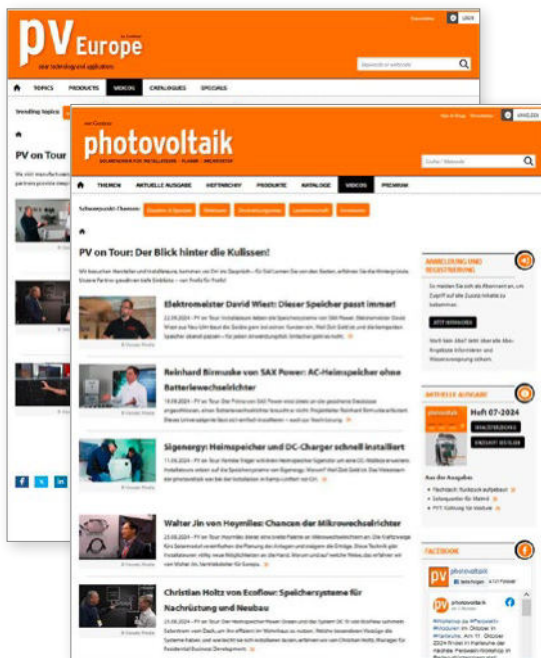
pv Europe
solar technology and applications
LOGIN
TOPICS PRODUCTS VIDEOS CATALOGUES SPECIALS
Trending Topics
PV on Tour

photovoltaik
SOLARTECHNIK FÜR INSTALLATEURE · PLANER · ARCHITEKTEN
ANMELDEN
Suche / Webcode
THEMEN AKTUELLE AUSGABE HEFTARCHIV PRODUKTE KATALOGE VIDEOS PREMIUM
Schwerpunkt-Themen:

PV on Tour: Der Blick hinter die Kulissen!

Elektromeister David Wiest: Dieser Speicher passt immer!

Reinhard Birnuske von SAX Power: AC-Heimspeicher ohne Batteriewechselrichter

Sigenergy: Heimspeicher und DC-Charger schnell installiert

Walter Jin von Hoymiles: Chancen der Mikrowechselrichter

Christian Holtz von Ecoflow: Speichersysteme für Nachrüstung und Neubau

ANMELDUNG UND REGISTRIERUNG
AKTUELLE AUSGABE
Heft 07-2024
FACEBOOK
photovoltaik